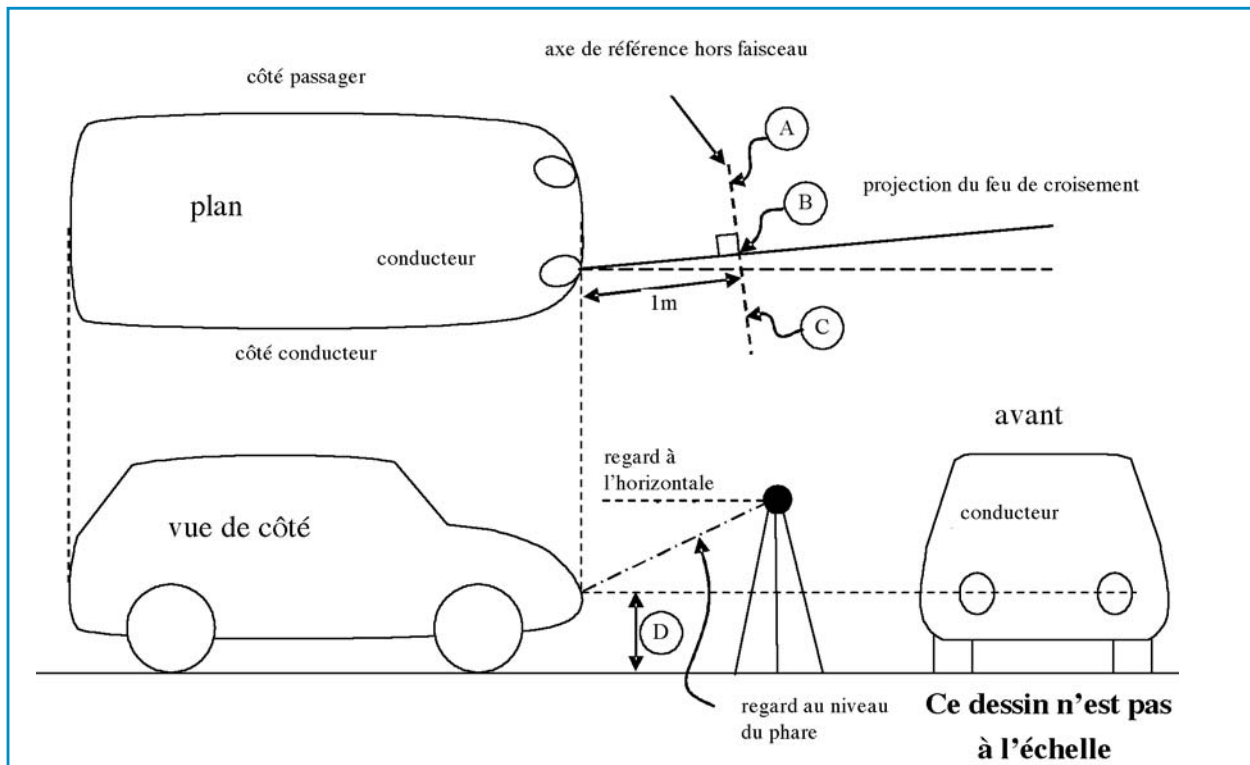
axe de référence hors faisceau

côté passager

A

plan

B

projection du feu de croisement

conducteur

1m

C

côté conducteur

avant

regard à l'horizontale

conducteur

vue de côté

D

regard au niveau du phare

Ce dessin n'est pas à l'échelle